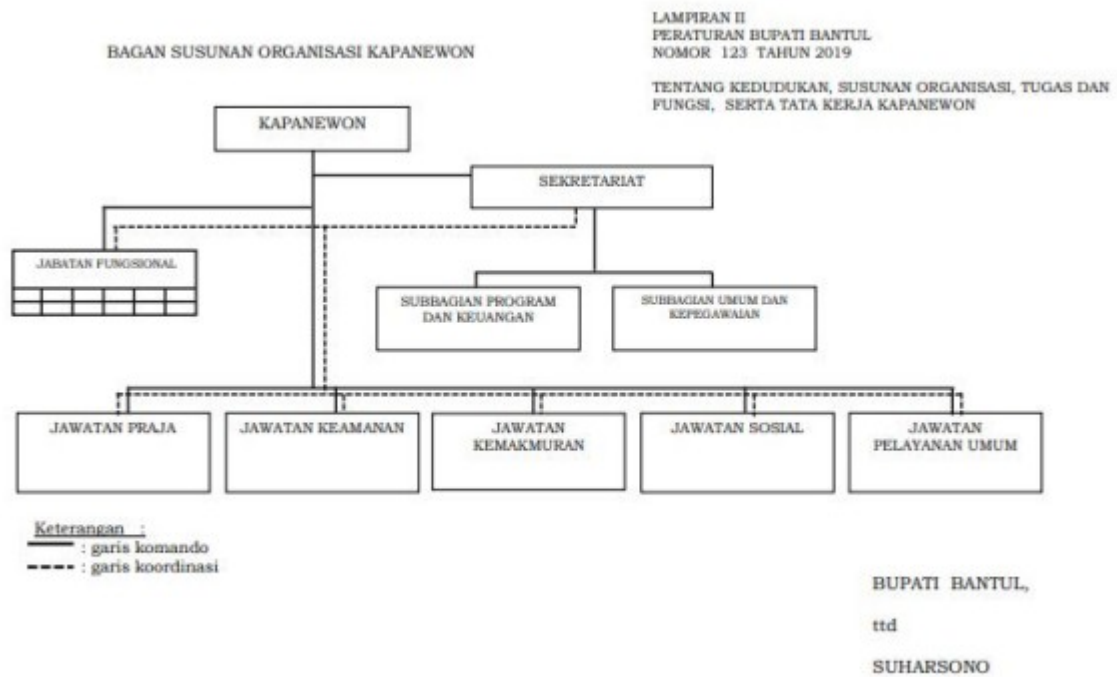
LAMPIRAN II
PERATURAN BUPATI BANTUL
NOMOR 123 TAHUN 2019

TENTANG KEDUDUKAN, SUSUNAN ORGANISASI, TUGAS DAN FUNGSI, SERTA TATA KERJA KAPANEWON

BAGAN SUSUNAN ORGANISASI KAPANEWON

KAPANEWON

SEKRETARIAT

JABATAN FUNGSIONAL

SUBBAGIAN PROGRAM DAN KEUANGAN

SUBBAGIAN UMUM DAN KEPEGAWAIAN

JAWATAN PRAJA

JAWATAN KEAMANAN

JAWATAN KEMAKMURAN

JAWATAN SOSIAL

JAWATAN PELAYANAN UMUM

Keterangan :
: garis komando
: garis koordinasi

BUPATI BANTUL,

ttd

SUHARSONO